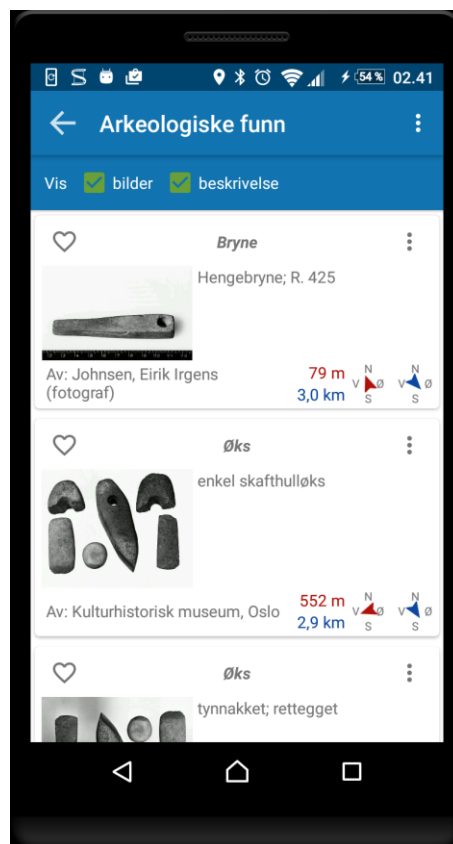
54 % 02.41

Arkeologiske funn

Vis bilder beskrivelse

Bryne

Hengebryne; R. 425

Av: Johnsen, Eirik Irgens (fotograf)

79 m
3,0 km

N V Ø S
N V Ø S

Øks

enkel skafthulløks

Av: Kulturhistorisk museum, Oslo

552 m
2,9 km

N V Ø S
N V Ø S

Øks

tynnakket; rettegget